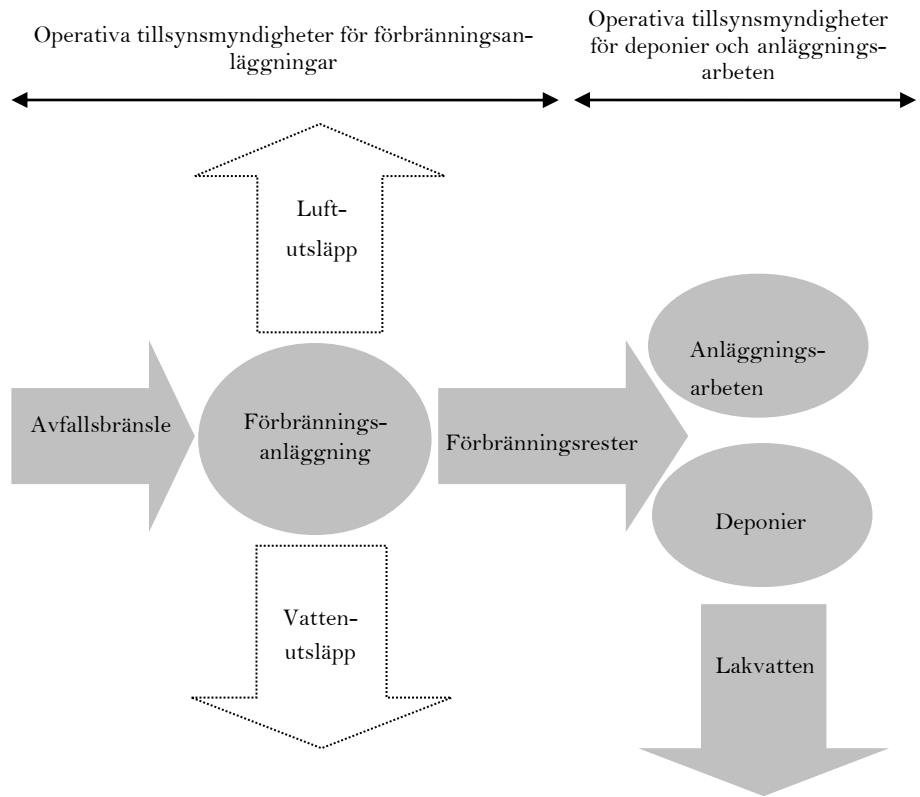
Operativa tillsynsmyndigheter för förbränningsanläggningar

Operativa tillsynsmyndigheter för deponier och anläggningsarbeten

Luftutsläpp

Anläggningsarbeten

Avfallsbränsle

Förbränningsanläggning

Förbränningsrester

Deponier

Vattenutsläpp

Lakvatten